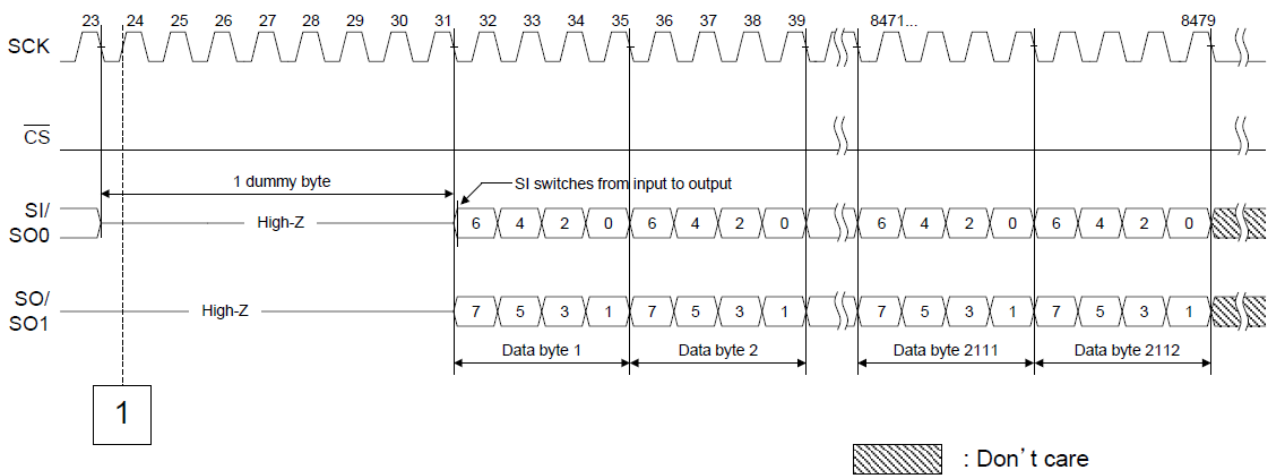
23 24 25 26 27 28 29 30 31 32 33 34 35 36 37 38 39 8471... 8479

SCK

$\overline{CS}$

1 dummy byte

SI switches from input to output

SI/
SO0

High-Z

6 4 2 0 6 4 2 0 6 4 2 0 6 4 2 0

SO/
SO1

High-Z

7 5 3 1 7 5 3 1 7 5 3 1 7 5 3 1

Data byte 1

Data byte 2

Data byte 2111

Data byte 2112

1

: Don’t care